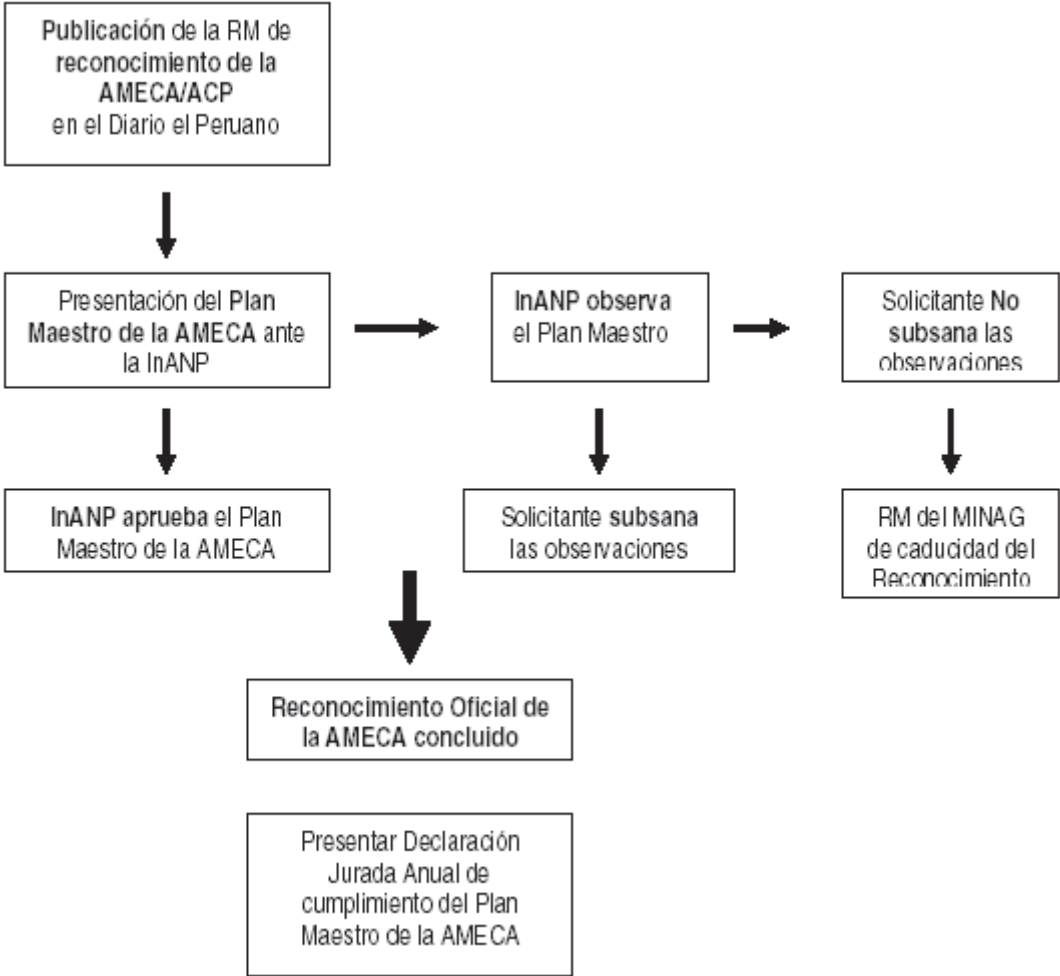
Publicación de la RM de reconocimiento de la AMECA/ACP en el Diario el Peruano

Presentación del Plan Maestro de la AMECA ante la InANP

InANP observa el Plan Maestro

Solicitante No subsana las observaciones

InANP aprueba el Plan Maestro de la AMECA

Solicitante subsana las observaciones

RM del MINAG de caducidad del Reconocimiento

Reconocimiento Oficial de la AMECA concluido

Presentar Declaración Jurada Anual de cumplimiento del Plan Maestro de la AMECA